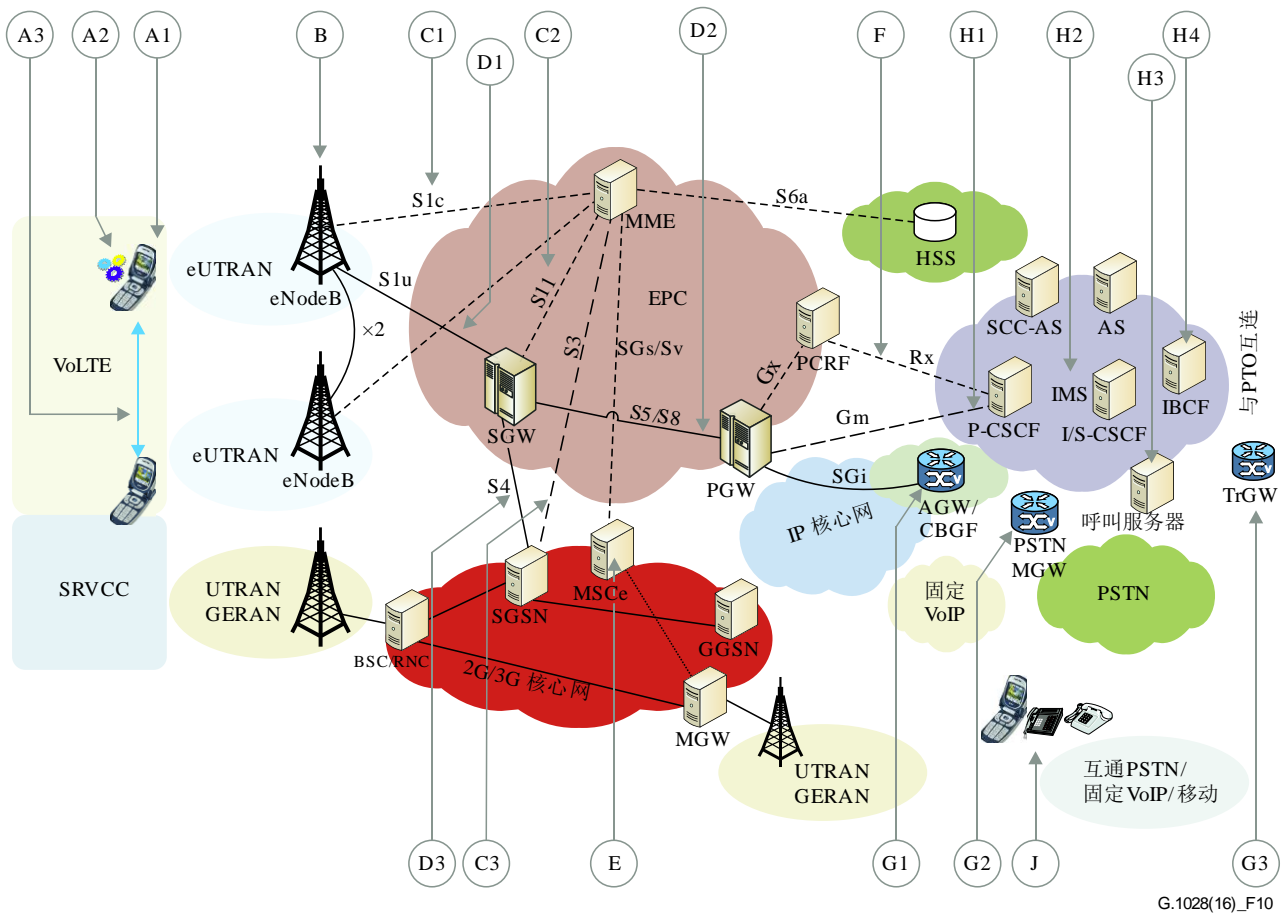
A3
A2
A1
B
C1
D1
C2
D2
F
H1
H2
H4
H3

VoLTE
SRVCC
eUTRAN
eNodeB
S1c
S1u
×2
eUTRAN
eNodeB
UTRAN
GERAN
MME
S6a
HSS
EPC
S11
S3
SGs/Sv
PCRF
Gx
Rx
SCC-AS
AS
IMS
IBCF
P-CSCF
I/S-CSCF
与PTO互连
SGW
S5/S8
Gm
PGW
SGi
AGW/
CBGF
IP 核心网
呼叫服务器
TrGW
S4
SGSN
MSCe
BSC/RNC
GGSN
2G/3G 核心网
MGW
UTRAN
GERAN
PSTN
MGW
固定
VoIP
PSTN
互通PSTN/
固定VoIP/移动

D3
C3
E
G1
G2
J
G3
G.1028(16)_F10